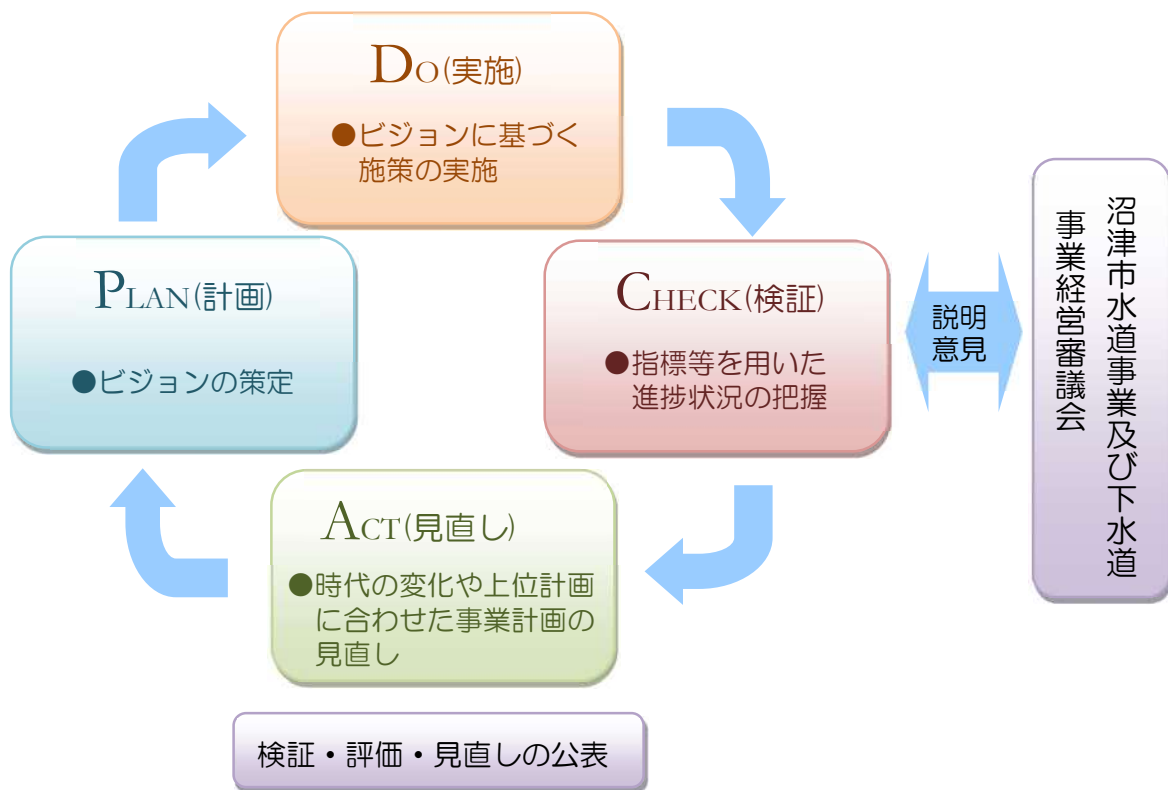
DO(実施)

●ビジョンに基づく施策の実施

PLAN(計画)

●ビジョンの策定

CHECK(検証)

●指標等を用いた進捗状況の把握

説明
意見

沼津市水道事業及び下水道事業経営審議会

ACT(見直し)

●時代の変化や上位計画に合わせた事業計画の見直し

検証・評価・見直しの公表